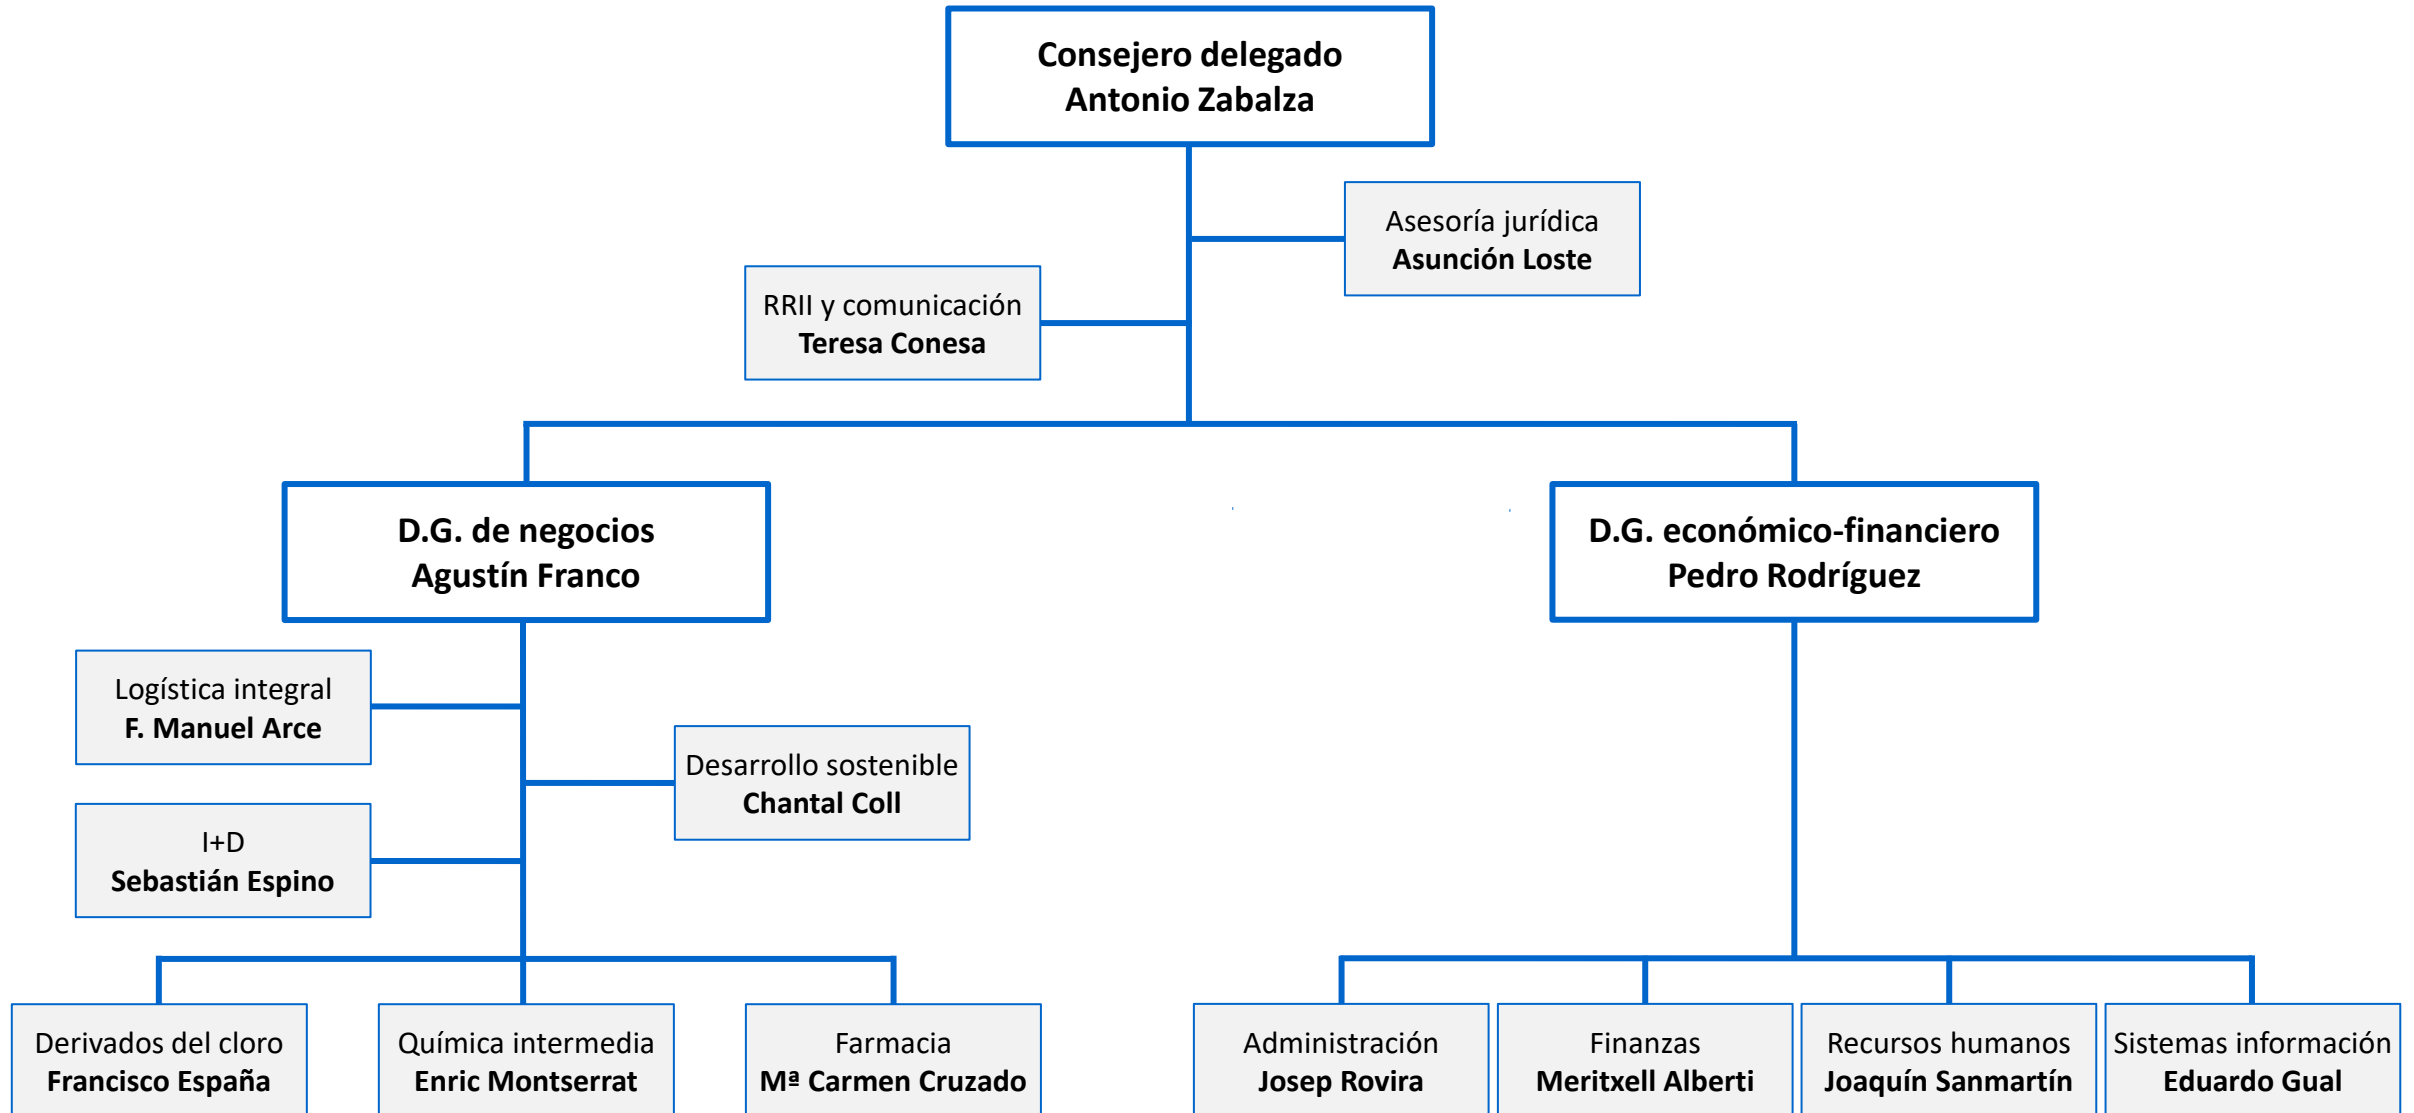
Consejero delegado
Antonio Zabalza

Asesoría jurídica
Asunción Loste

RRII y comunicación
Teresa Conesa

D.G. de negocios
Agustín Franco

D.G. económico-financiero
Pedro Rodríguez

Logística integral
F. Manuel Arce

Desarrollo sostenible
Chantal Coll

I+D
Sebastián Espino

Derivados del cloro
Francisco España

Química intermedia
Enric Montserrat

Farmacia
Mª Carmen Cruzado

Administración
Josep Rovira

Finanzas
Meritxell Alberti

Recursos humanos
Joaquín Sanmartín

Sistemas información
Eduardo Gual